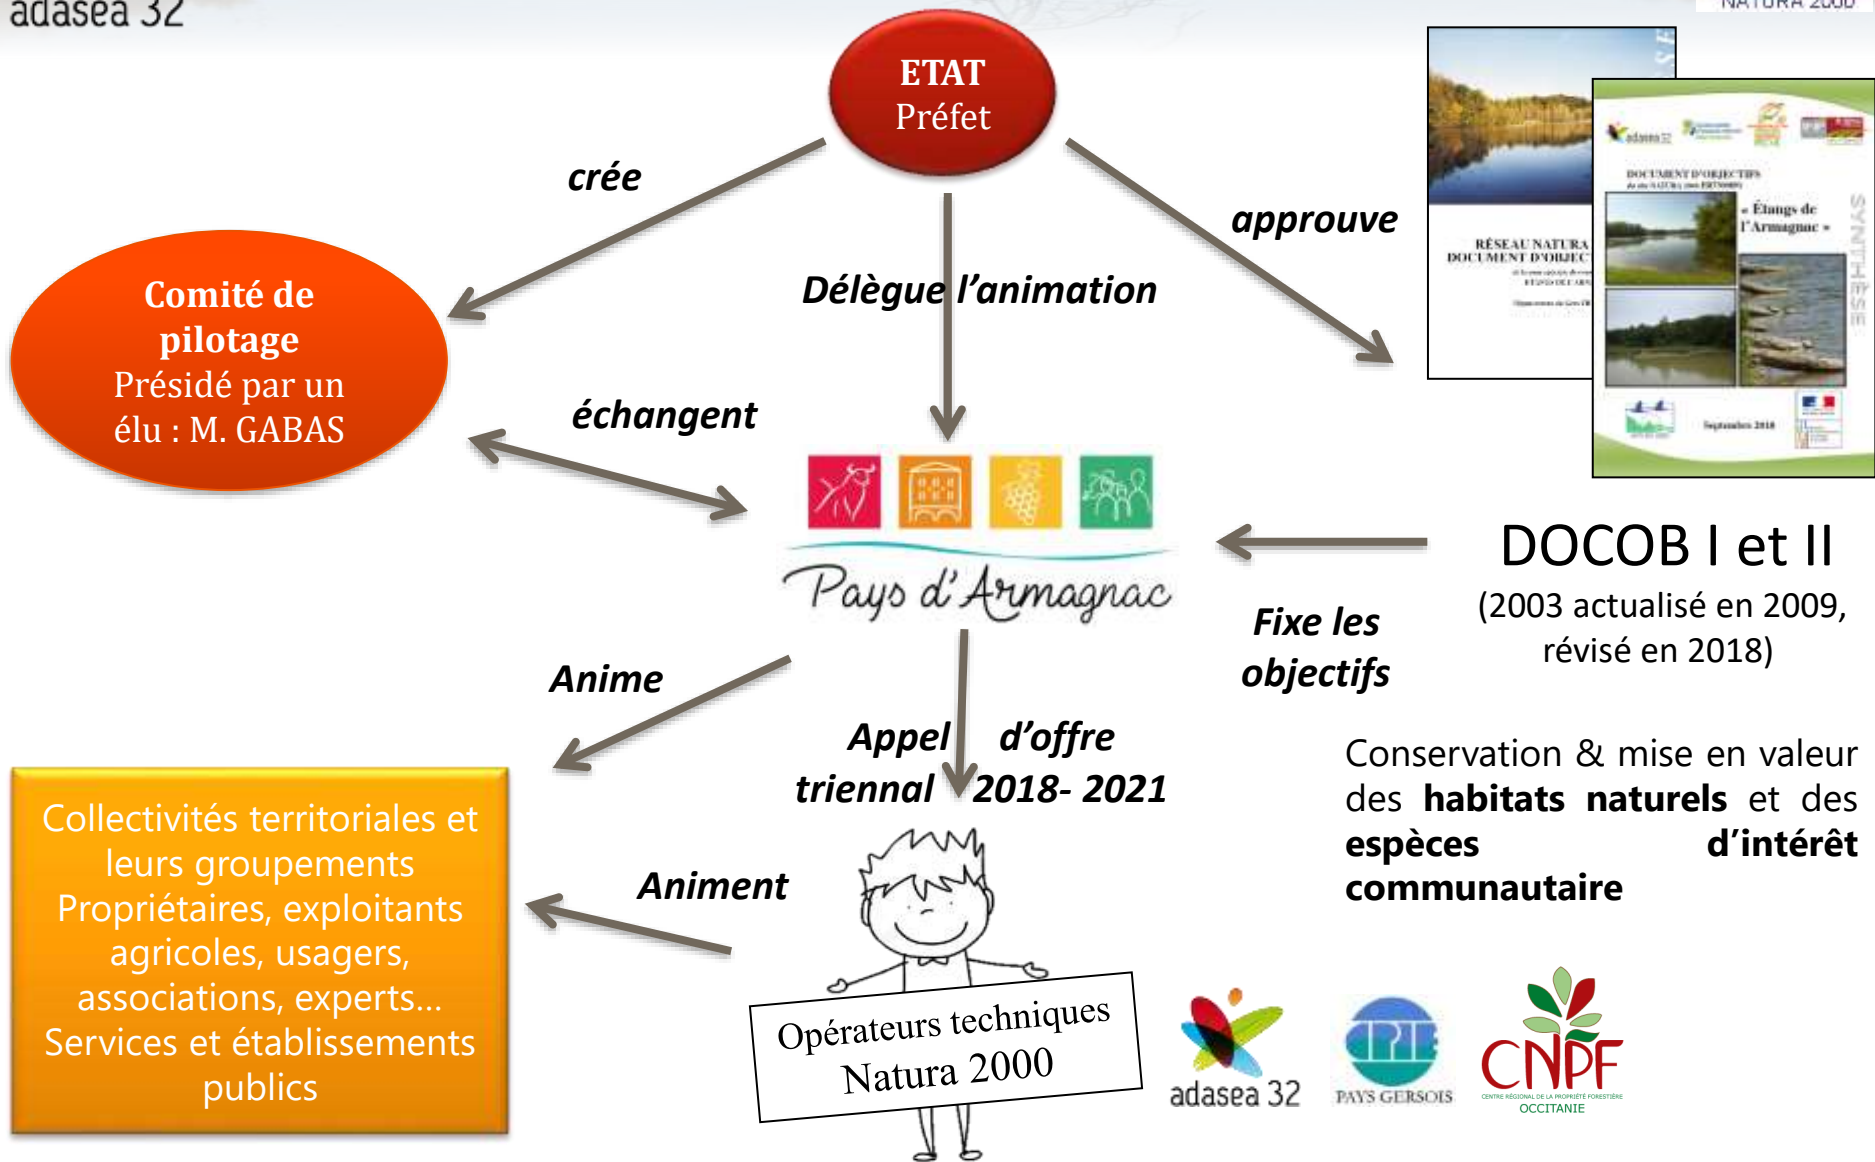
adasea 32

NATURA 2000

ETAT
Préfet

crée

approuve

Délègue l'animation

Comité de pilotage
Présidé par un élu : M. GABAS

échangent

RÉSEAU NATURA
DOCUMENT D'OBJEC

DOCUMENT D'OBJECTIFS

« Étangs de l'Armagnac »

SYNTHÈSE

Septembre 2018

Pays d'Armagnac

DOCOB I et II
(2003 actualisé en 2009, révisé en 2018)

Fixe les objectifs

Anime

Appel d'offre triennal 2018- 2021

Conservation & mise en valeur des **habitats naturels** et des **espèces d'intérêt communautaire**

Collectivités territoriales et leurs groupements
Propriétaires, exploitants agricoles, usagers, associations, experts…
Services et établissements publics

Animent

Opérateurs techniques
Natura 2000

adasea 32

CPIE
PAYS GERSOIS

CNPF
CENTRE RÉGIONAL DE LA PROPRIÉTÉ FORESTIÈRE
OCCITANIE